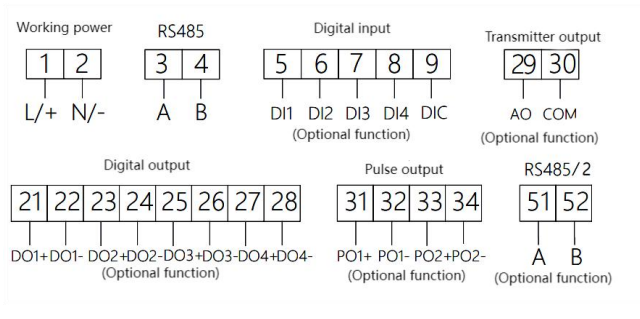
Working power

| 1 | 2 |
|---|---|

L/+ N/-

RS485

| 3 | 4 |
|---|---|

A B

Digital input

| 5 | 6 | 7 | 8 | 9 |
|---|---|---|---|---|

DI1 DI2 DI3 DI4 DIC
(Optional function)

Transmitter output

| 29 | 30 |
|---|---|

AO COM
(Optional function)

Digital output

| 21 | 22 | 23 | 24 | 25 | 26 | 27 | 28 |
|---|---|---|---|---|---|---|---|

DO1+ DO1- DO2+ DO2- DO3+ DO3- DO4+ DO4-
(Optional function)

Pulse output

| 31 | 32 | 33 | 34 |
|---|---|---|---|

PO1+ PO1- PO2+ PO2-
(Optional function)

RS485/2

| 51 | 52 |
|---|---|

A B
(Optional function)